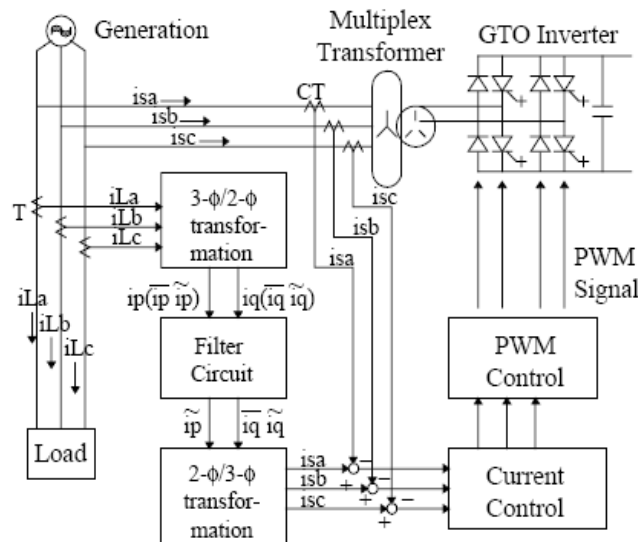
Generation

Multiplex Transformer

GTO Inverter

isa

isb

isc

CT

T

iLa

iLb

iLc

3-ϕ/2-ϕ transformation

isc

isb

isa

PWM Signal

$i_p(\overline{i_p}\ \widetilde{i_p})$

$i_q(\overline{i_q}\ \widetilde{i_q})$

iLa

iLb

iLc

Filter Circuit

PWM Control

$\widetilde{i_p}$

$\overline{i_q}\ \widetilde{i_q}$

Load

2-ϕ/3-ϕ transformation

isa

isb

isc

+

−

+

−

+

−

Current Control